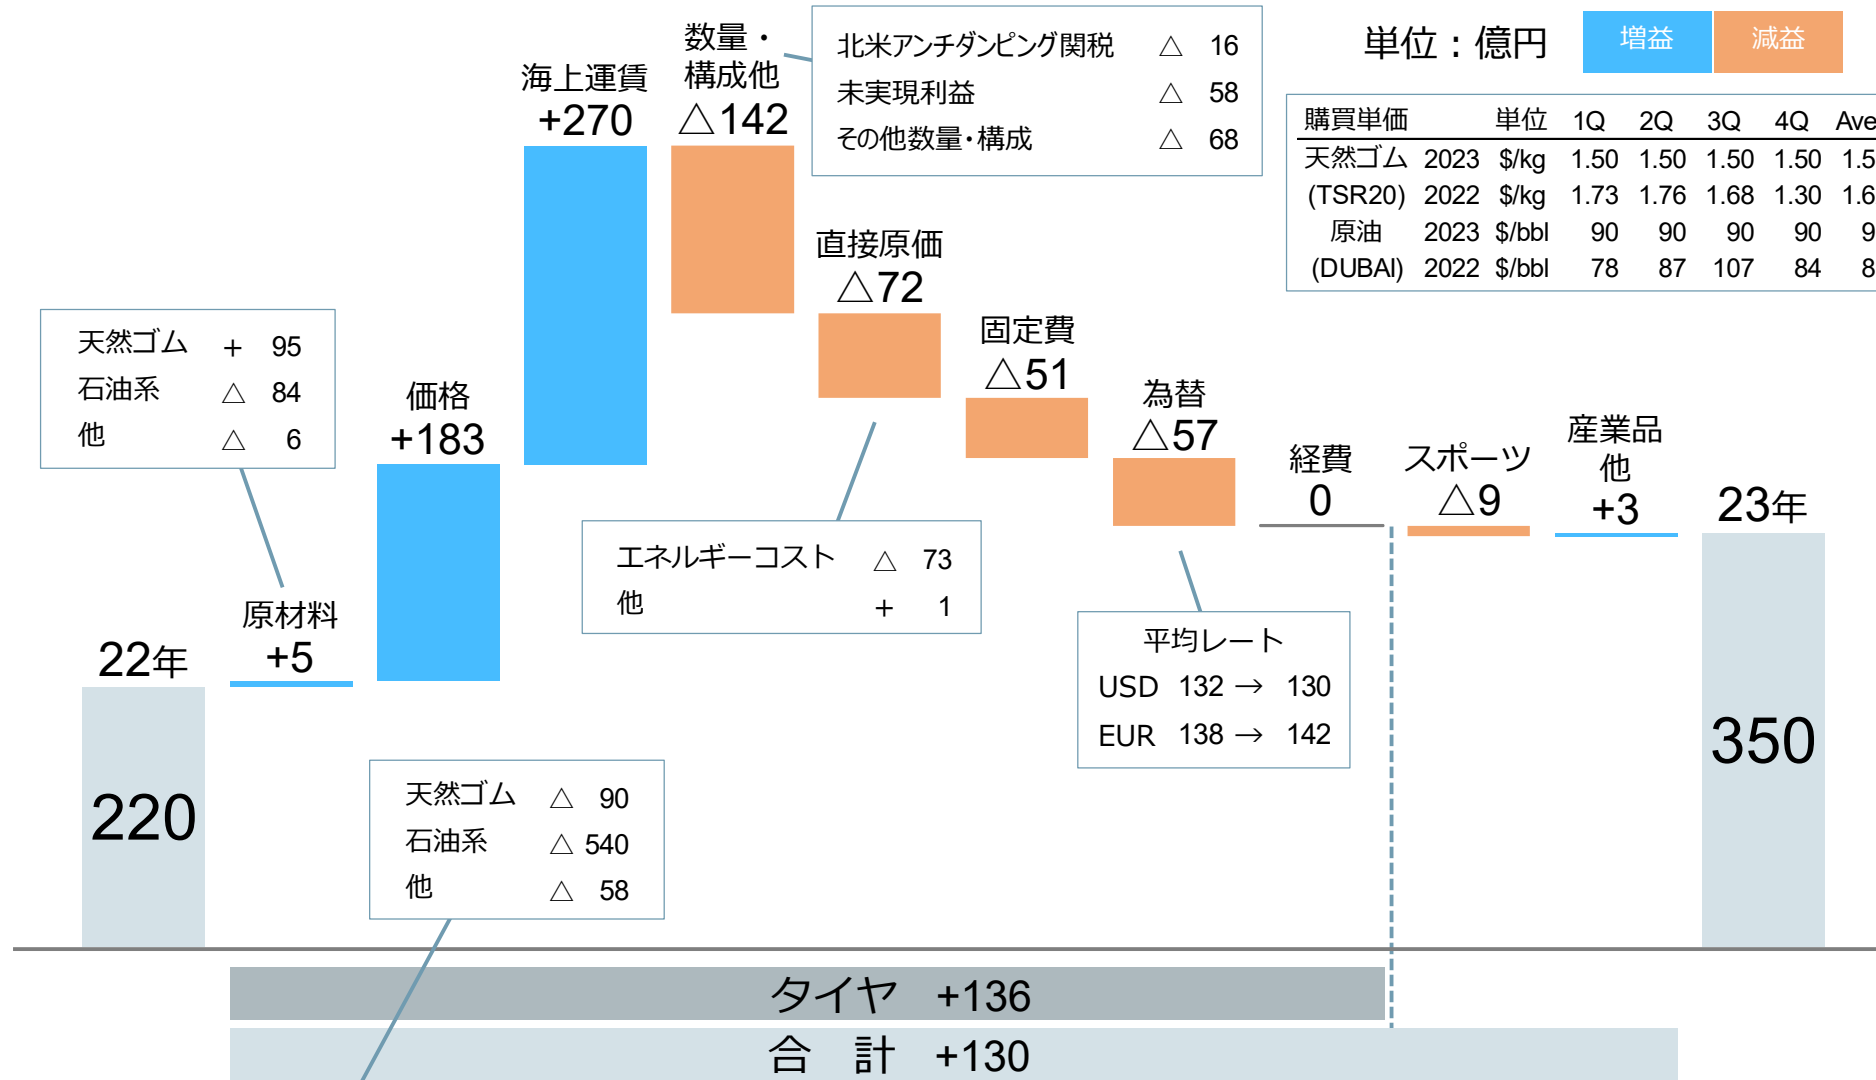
単位：億円

増益

減益

| 購買単価 | | 単位 | 1Q | 2Q | 3Q | 4Q | Ave |
|---|---|---|---|---|---|---|---|
| 天然ゴム | 2023 | $/kg | 1.50 | 1.50 | 1.50 | 1.50 | 1.5 |
| (TSR20) | 2022 | $/kg | 1.73 | 1.76 | 1.68 | 1.30 | 1.6 |
| 原油 | 2023 | $/bbl | 90 | 90 | 90 | 90 | 9 |
| (DUBAI) | 2022 | $/bbl | 78 | 87 | 107 | 84 | 8 |

22年
220

天然ゴム + 95
石油系 △ 84
他 △ 6

原材料
+5

価格
+183

天然ゴム △ 90
石油系 △ 540
他 △ 58

海上運賃
+270

数量・構成他
△142

北米アンチダンピング関税 △ 16
未実現利益 △ 58
その他数量･構成 △ 68

直接原価
△72

エネルギーコスト △ 73
他 + 1

固定費
△51

為替
△57

平均レート
USD 132 → 130
EUR 138 → 142

経費
0

スポーツ
△9

産業品他
+3

23年
350

タイヤ +136

合 計 +130